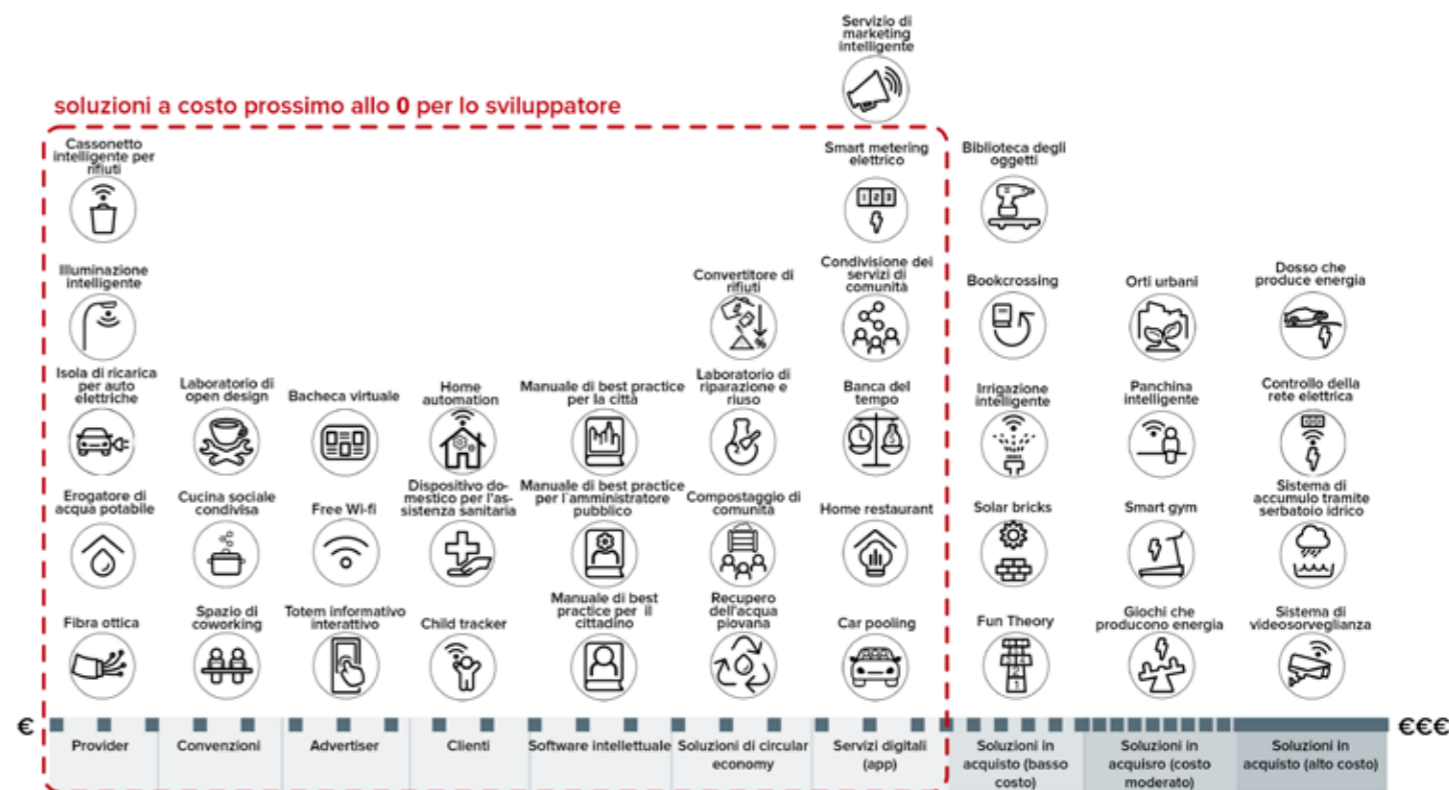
Servizio di marketing intelligente

soluzioni a costo prossimo allo **0** per lo sviluppatore

Cassonetto intelligente per rifiuti

Illuminazione intelligente

Isola di ricarica per auto elettriche

Erogatore di acqua potabile

Fibra ottica

Laboratorio di open design

Cucina sociale condivisa

Spazio di coworking

Bacheca virtuale

Free Wi-fi

Totem informativo interattivo

Home automation

Dispositivo domestico per l'assistenza sanitaria

Child tracker

Manuale di best practice per la città

Manuale di best practice per l'amministratore pubblico

Manuale di best practice per il cittadino

Convertitore di rifiuti

Laboratorio di riparazione e riuso

Compostaggio di comunità

Recupero dell'acqua piovana

Smart metering elettrico

Condivisione dei servizi di comunità

Banca del tempo

Home restaurant

Car pooling

Biblioteca degli oggetti

Bookcrossing

Irrigazione intelligente

Solar bricks

Fun Theory

Orti urbani

Panchina intelligente

Smart gym

Giochi che producono energia

Dosso che produce energia

Controllo della rete elettrica

Sistema di accumulo tramite serbatoio idrico

Sistema di videosorveglianza

€

Provider | Convenzioni | Advertiser | Clienti | Software intellettuale | Soluzioni di circular economy | Servizi digitali (app) | Soluzioni in acquisto (basso costo) | Soluzioni in acquisro (costo moderato) | Soluzioni in acquisto (alto costo)

€€€